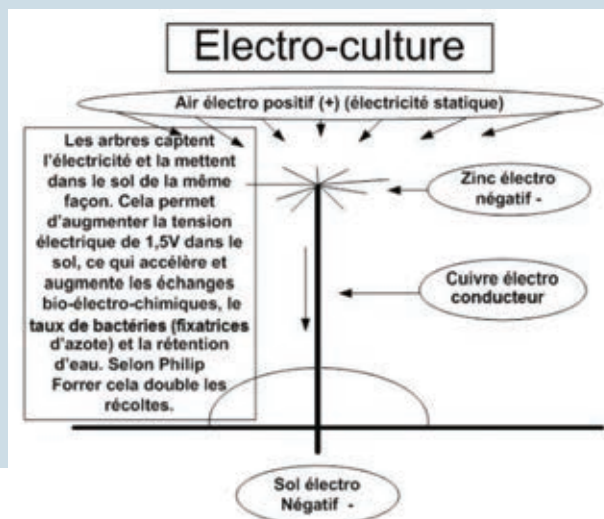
Electro-culture

Air électro positif (+) (électricité statique)

Les arbres captent l'électricité et la mettent dans le sol de la même façon. Cela permet d'augmenter la tension électrique de 1,5V dans le sol, ce qui accélère et augmente les échanges bio-électro-chimiques, le taux de bactéries (fixatrices d'azote) et la rétention d'eau. Selon Philip Forrer cela double les récoltes.

Zinc électro négatif -

Cuivre électro conducteur

Sol électro Négatif -